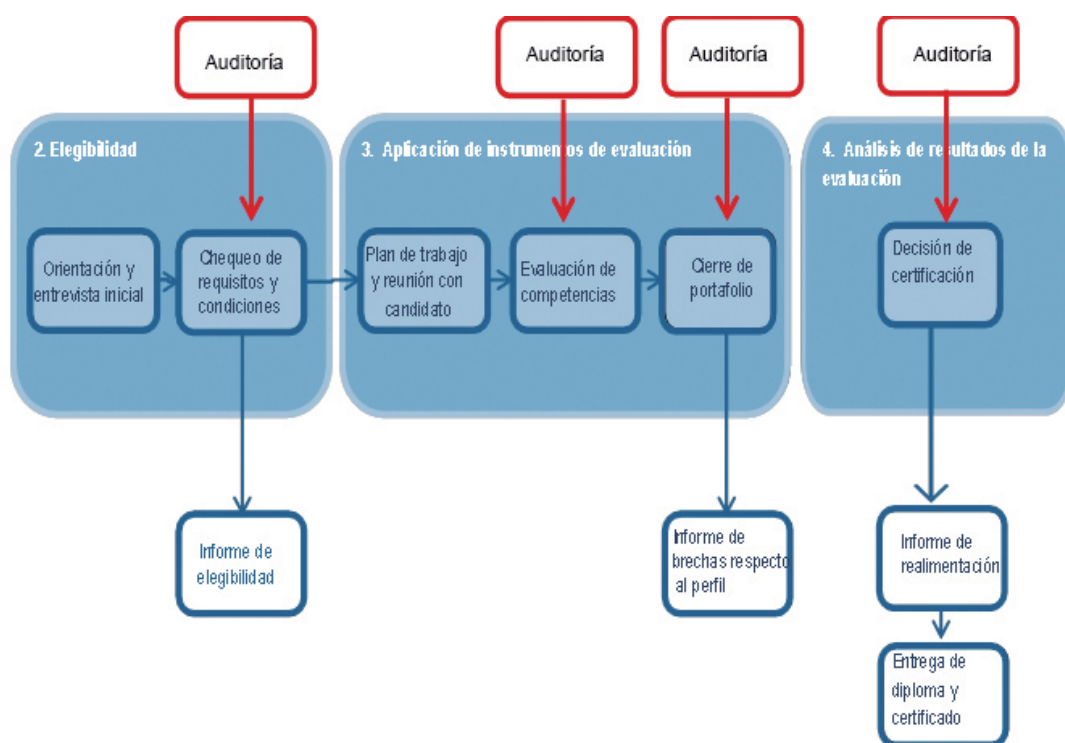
Auditoría

Auditoría

Auditoría

Auditoría

2. Elegibilidad

3. Aplicación de instrumentos de evaluación

4. Análisis de resultados de la evaluación

Orientación y entrevista inicial

Chequeo de requisitos y condiciones

Plan de trabajo y reunión con candidato

Evaluación de competencias

Cierre de portafolio

Decisión de certificación

Informe de elegibilidad

Informe de brechas respecto al perfil

Informe de realimentación

Entrega de diploma y certificado